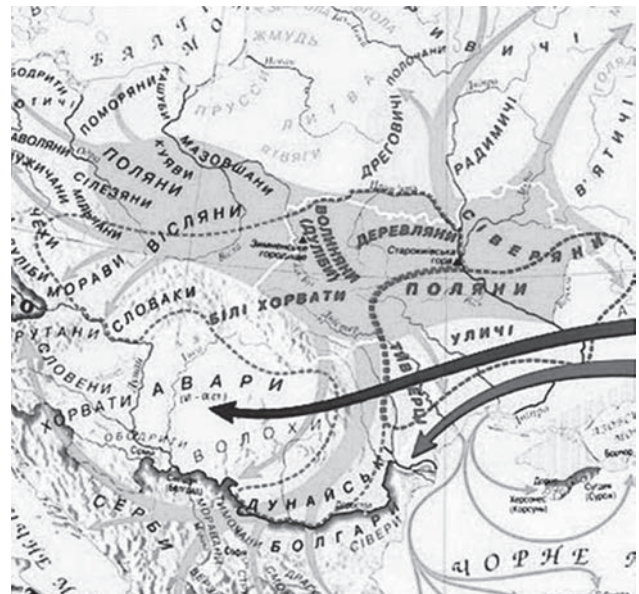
БАЛТ МО
ЖМУДЬ
БОДРИЧІ
ПОМОРЯНИ
КАШУБИ
КУЯВИ
ПРУССИ
ЛИТВА
ЯТВЯГИ
ПОЛОЧАНИ
ВИЧІ
ГОЛЯДЬ
ВОЛЯНИ
ЛУЖИЧАНИ
ПОЛЯНИ
СЛЕЗЯНИ
МІЛЬЧАНИ
МАЗОВШАНИ
ДРЕГОВИЧІ
РАДИМИЧІ
В'ЯТИЧІ
ЧЕХИ
ДУЛІБИ
ВІСЛЯНИ
ВОЛИНЯНИ (ДУЛІБИ)
ДЕРЕВЛЯНИ
СІВЕРЯНИ
Зимненське городище
Старокиївська гора
МОРАВИ
СЛОВАКИ
БІЛІ ХОРВАТИ
ПОЛЯНИ
ХОРУТАНИ
УЛИЧІ
СЛОВЕНИ
ТИВЕРЦІ
ХОРВАТИ
АВАРИ
(VI - IX ст.)
ОБОДРИТИ
ВОЛОХИ
СЕРБИ
ДУНАЙСЬКІ
БОЛГАРИ
СІВЕРИ
Херсонес (Корсунь)
Сугдея (Сурож)
Боспор
ЧОРНЕ